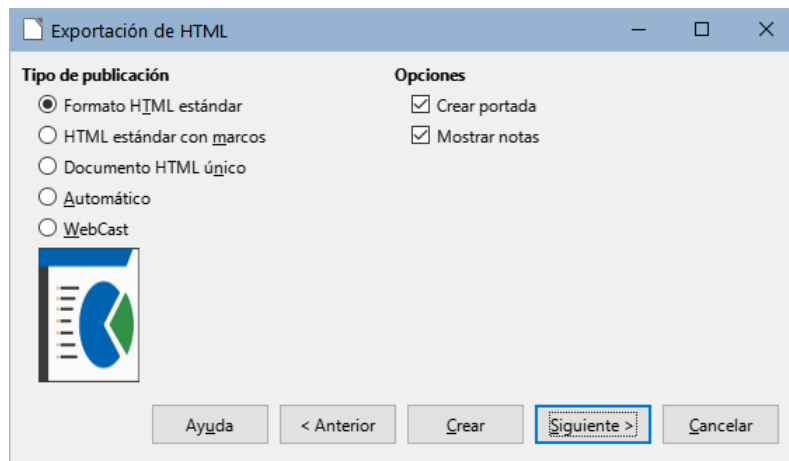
Exportación de HTML

Tipo de publicación

Formato HTML estándar

HTML estándar con marcos

Documento HTML único

Automático

WebCast

Opciones

Crear portada

Mostrar notas

Ayuda

< Anterior

Crear

Siguiente >

Cancelar